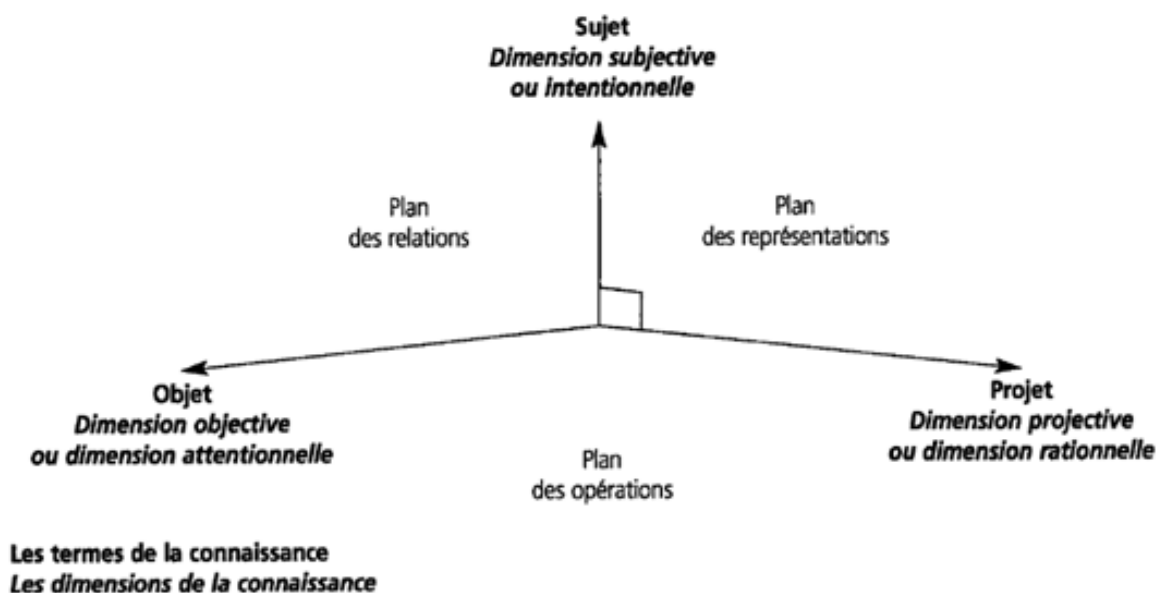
**Sujet**
***Dimension subjective ou intentionnelle***

Plan des relations

Plan des représentations

**Objet**
***Dimension objective ou dimension attentionnelle***

**Projet**
***Dimension projective ou dimension rationnelle***

Plan des opérations

**Les termes de la connaissance**
***Les dimensions de la connaissance***